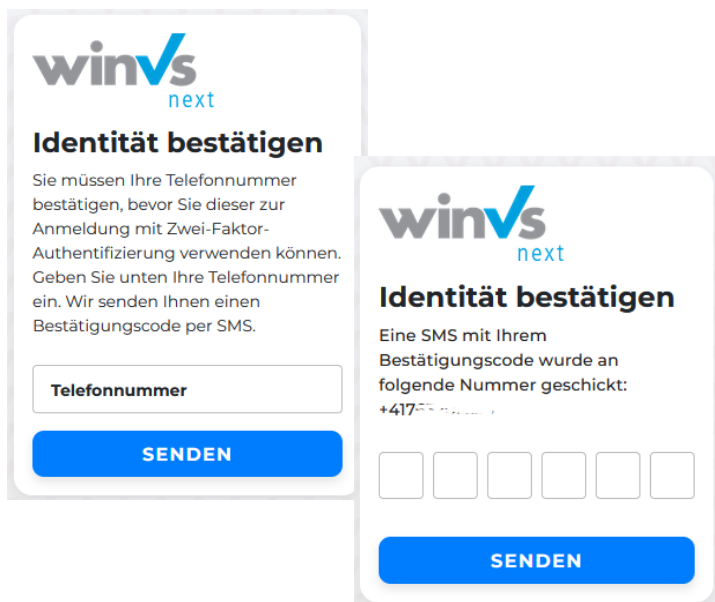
winVs next

Identität bestätigen

Sie müssen Ihre Telefonnummer bestätigen, bevor Sie dieser zur Anmeldung mit Zwei-Faktor-Authentifizierung verwenden können. Geben Sie unten Ihre Telefonnummer ein. Wir senden Ihnen einen Bestätigungscode per SMS.

Telefonnummer

SENDEN

winVs next

Identität bestätigen

Eine SMS mit Ihrem Bestätigungscode wurde an folgende Nummer geschickt: +417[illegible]

SENDEN